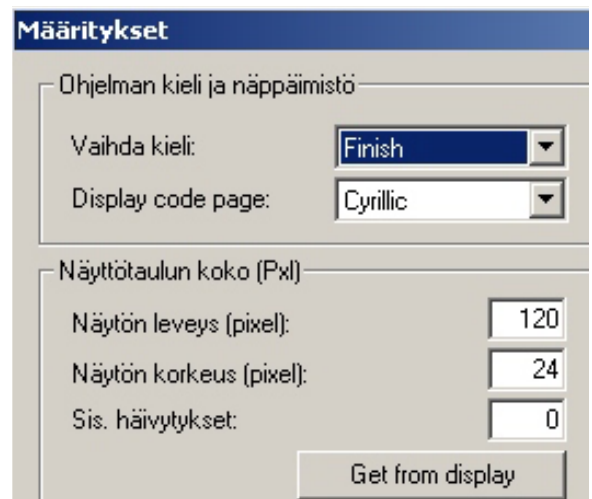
Määritykset

Ohjelman kieli ja näppäimistö

Vaihda kieli: Finish

Display code page: Cyrillic

Näyttötaulun koko (Pxl)

Näytön leveys (pixel): 120

Näytön korkeus (pixel): 24

Sis. häivytykset: 0

Get from display